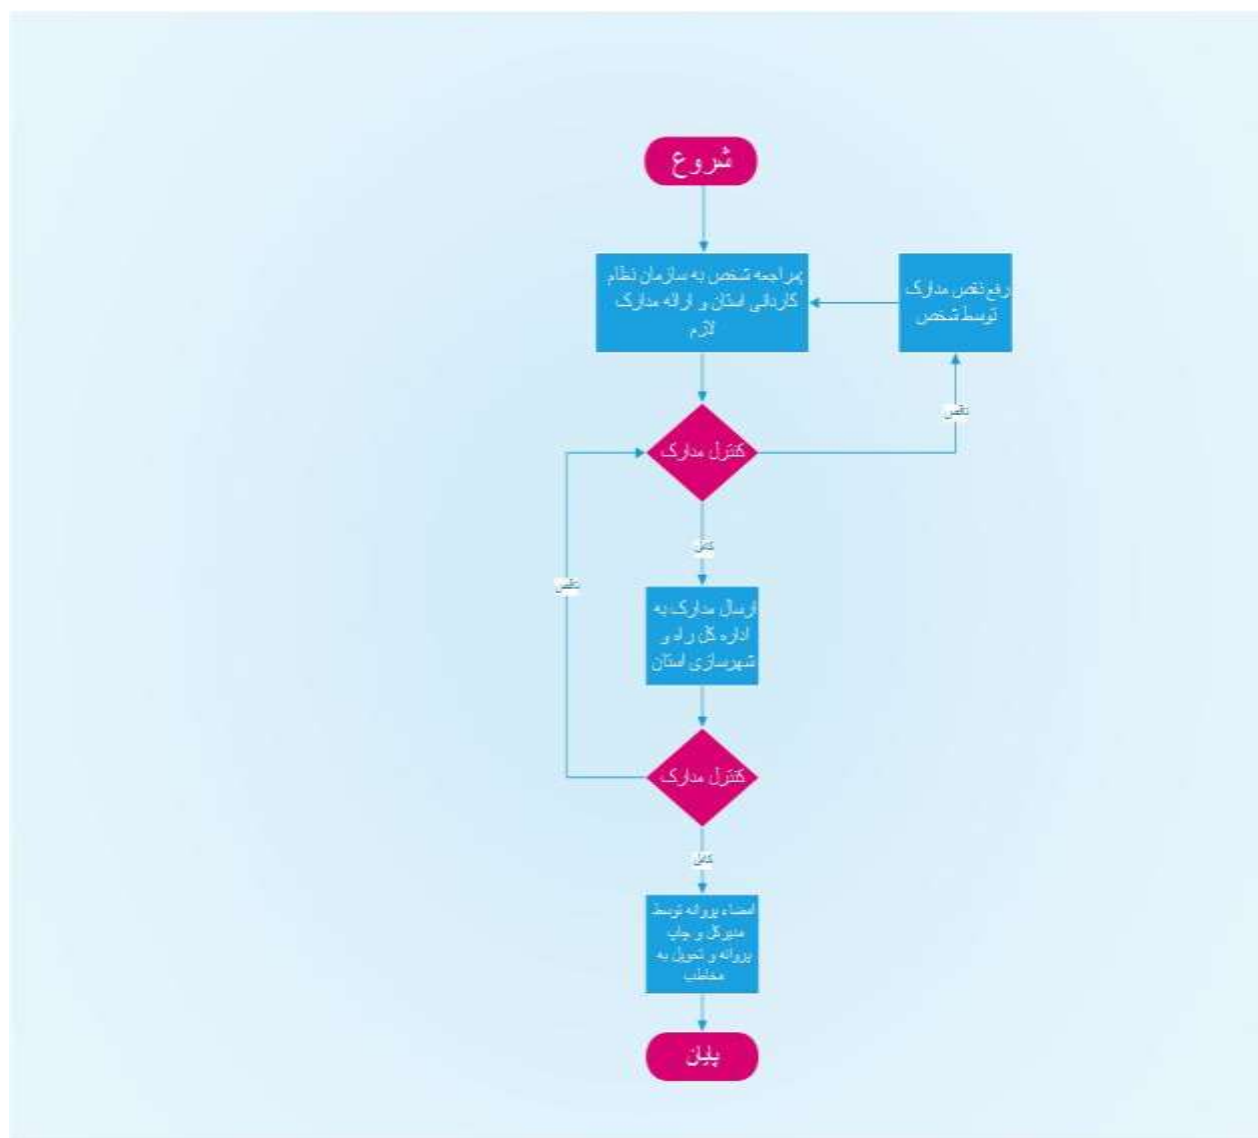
شروع

مراجعه شخص به سازمان نظام کاردانی استان و ارائه مدارک لازم

رفع نقص مدارک توسط شخص

ناقص

کنترل مدارک

کامل

ناقص

ارسال مدارک به اداره کل راه و شهرسازی استان

کنترل مدارک

کامل

امضاء پروانه توسط مدیرکل و چاپ پروانه و تحویل به متقاضی

پایان